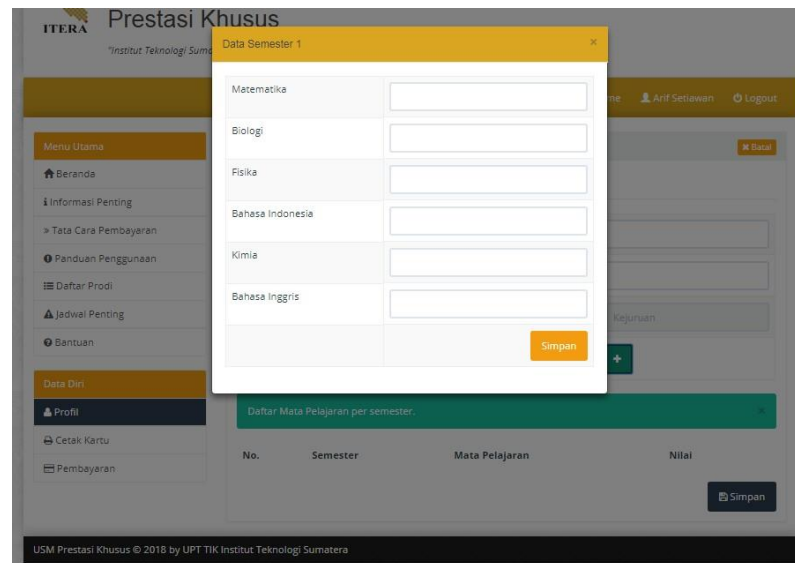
ITERA

Prestasi Khusus

"Institut Teknologi Suma

Data Semester 1

×

| Matematika | |
|---|---|
| Biologi | |
| Fisika | |
| Bahasa Indonesia | |
| Kimia | |
| Bahasa Inggris | |
| | Simpan |

me Arif Setiawan Logout

Menu Utama

Beranda

Informasi Penting

» Tata Cara Pembayaran

Panduan Penggunaan

Daftar Prodi

Jadwal Penting

Bantuan

Data Diri

Profil

Cetak Kartu

Pembayaran

Batal

Kejuruan

+

Daftar Mata Pelajaran per semester.

×

| No. | Semester | Mata Pelajaran | Nilai |
|---|---|---|---|

Simpan

USM Prestasi Khusus © 2018 by UPT TIK Institut Teknologi Sumatera